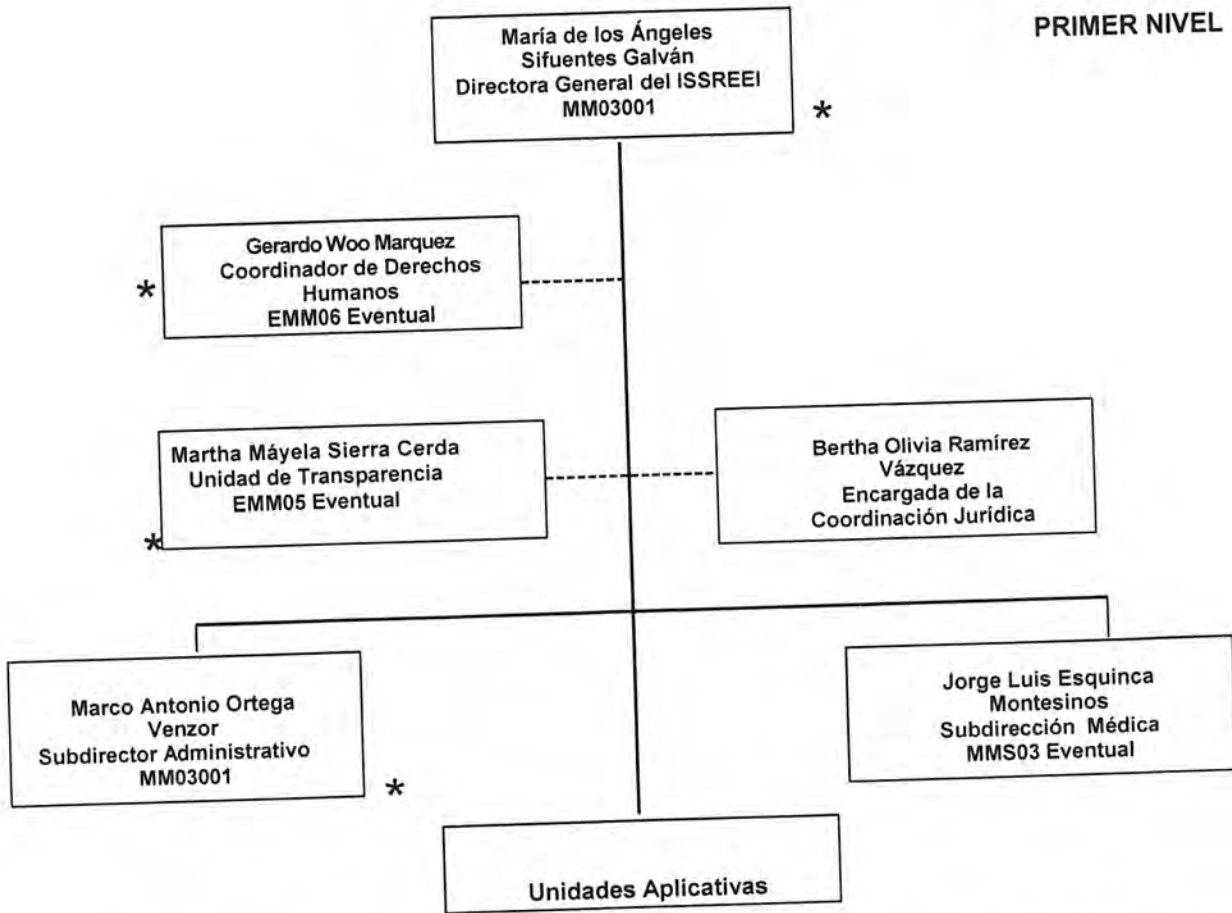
PRIMER NIVEL

María de los Ángeles Sifuentes Galván Directora General del ISSREEI MM03001

*

Gerardo Woo Marquez Coordinador de Derechos Humanos EMM06 Eventual

*

Martha Máyela Sierra Cerda Unidad de Transparencia EMM05 Eventual

*

Bertha Olivia Ramírez Vázquez Encargada de la Coordinación Jurídica

Marco Antonio Ortega Venzor Subdirector Administrativo MM03001

*

Jorge Luis Esquinca Montesinos Subdirección Médica MMS03 Eventual

Unidades Aplicativas